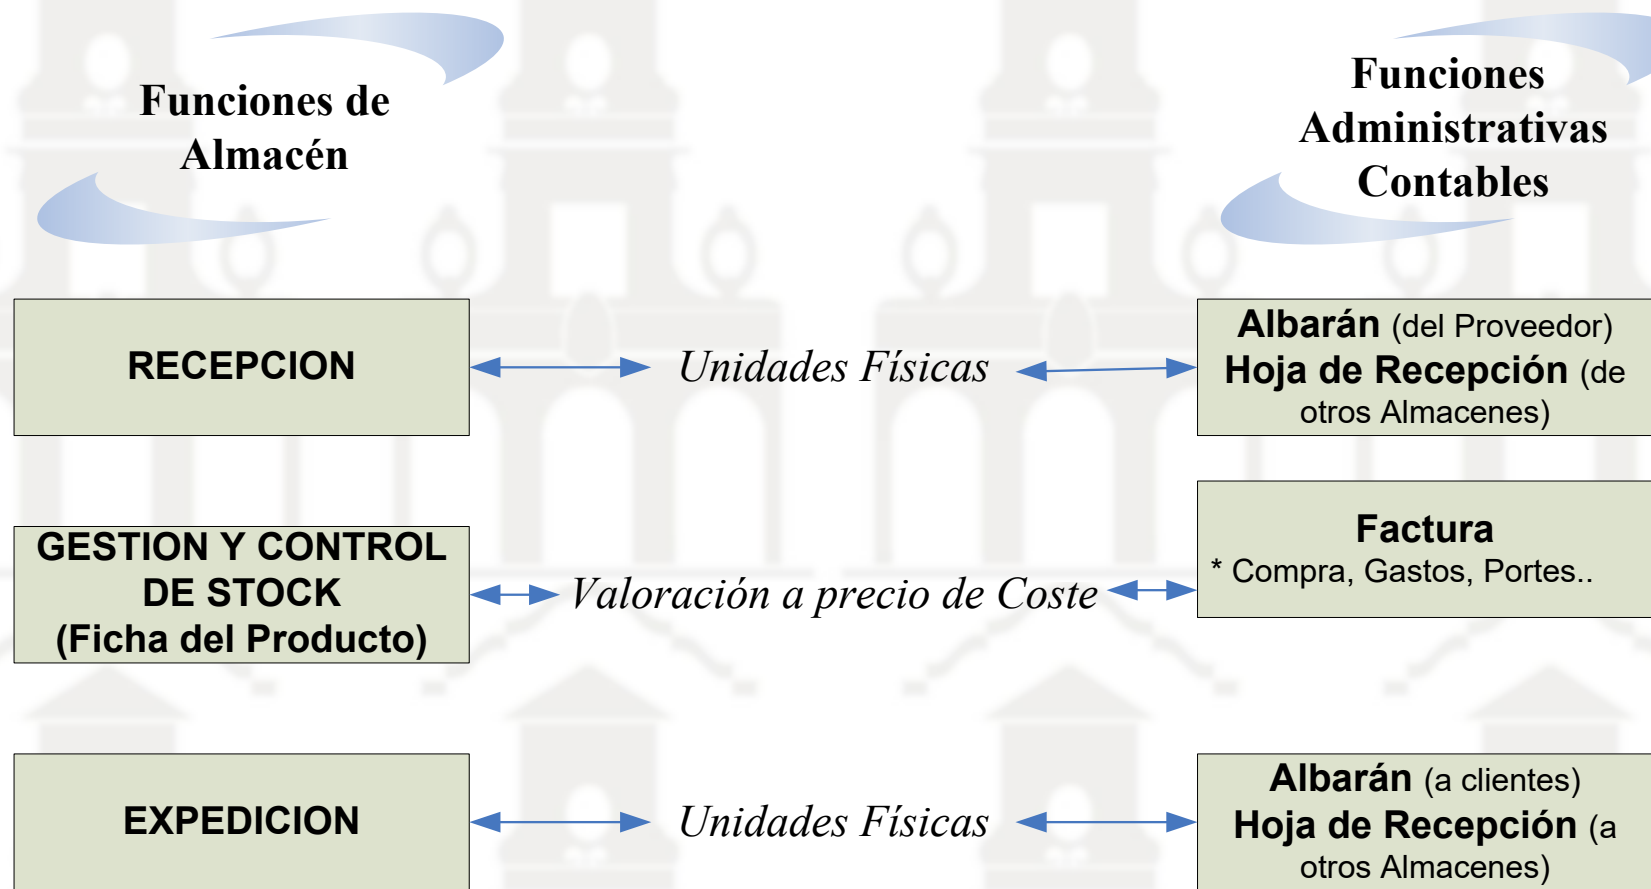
Funciones de Almacén

Funciones Administrativas Contables

RECEPCION

Unidades Físicas

Albarán (del Proveedor) Hoja de Recepción (de otros Almacenes)

GESTION Y CONTROL DE STOCK (Ficha del Producto)

Valoración a precio de Coste

Factura
* Compra, Gastos, Portes..

EXPEDICION

Unidades Físicas

Albarán (a clientes) Hoja de Recepción (a otros Almacenes)